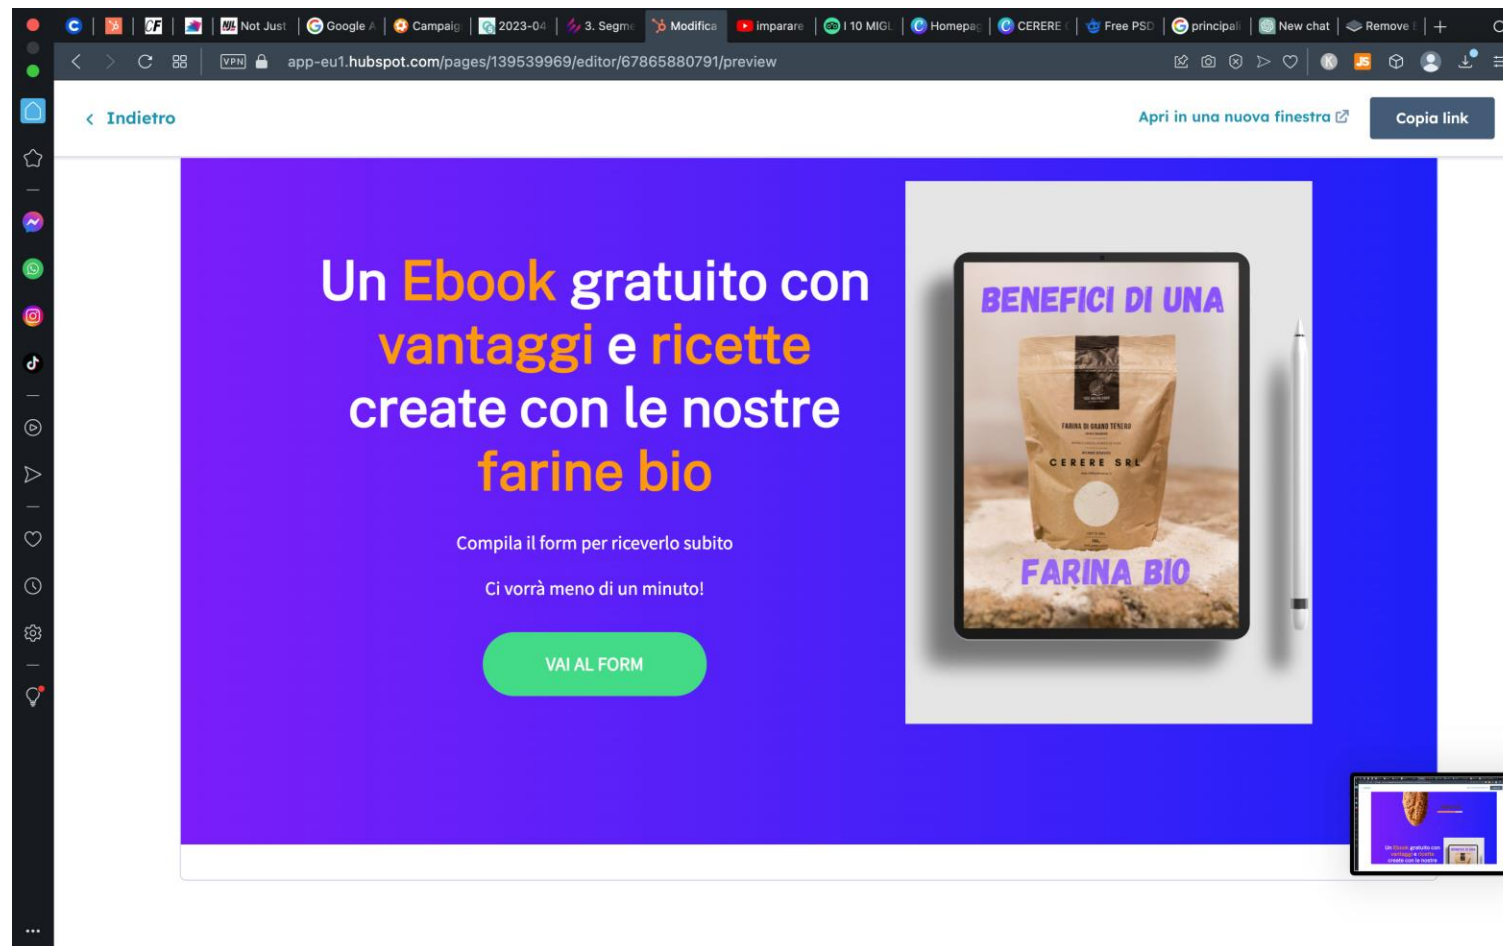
Not Just | Google A | Campaig | 2023-04 | 3. Segme | Modifica | imparare | I 10 MIGL | Homepag | CERERE | Free PSD | principali | New chat | Remove

VPN app-eu1.hubspot.com/pages/139539969/editor/67865880791/preview

< Indietro

Apri in una nuova finestra

Copia link

Un Ebook gratuito con vantaggi e ricette create con le nostre farine bio

Compila il form per riceverlo subito

Ci vorrà meno di un minuto!

VAI AL FORM

BENEFICI DI UNA

FARINA DI GRANO TENERO

CERERE SRL

FARINA BIO